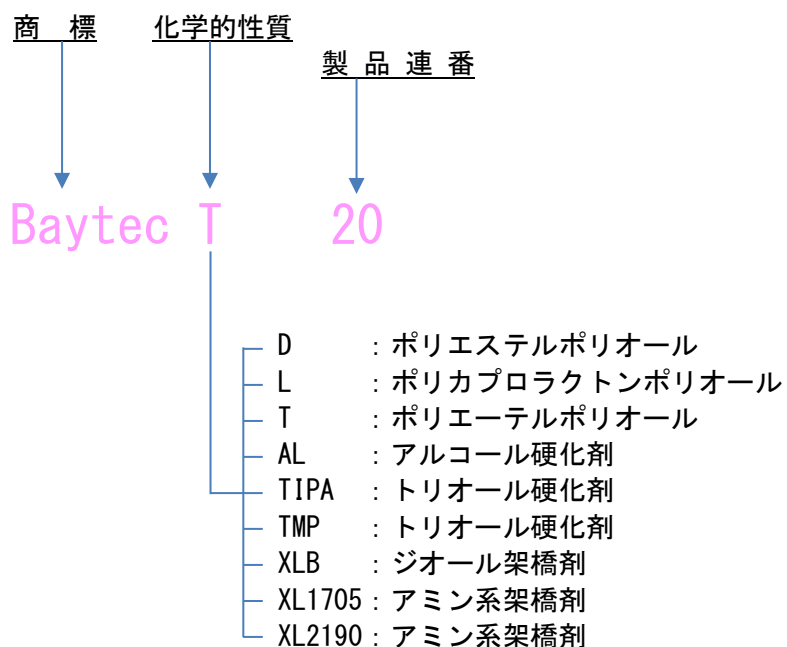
商 標

化学的性質

製 品 連 番

Baytec T 20

D : ポリエステルポリオール
L : ポリカプロラクトンポリオール
T : ポリエーテルポリオール
AL : アルコール硬化剤
TIPA : トリオール硬化剤
TMP : トリオール硬化剤
XLB : ジオール架橋剤
XL1705 : アミン系架橋剤
XL2190 : アミン系架橋剤